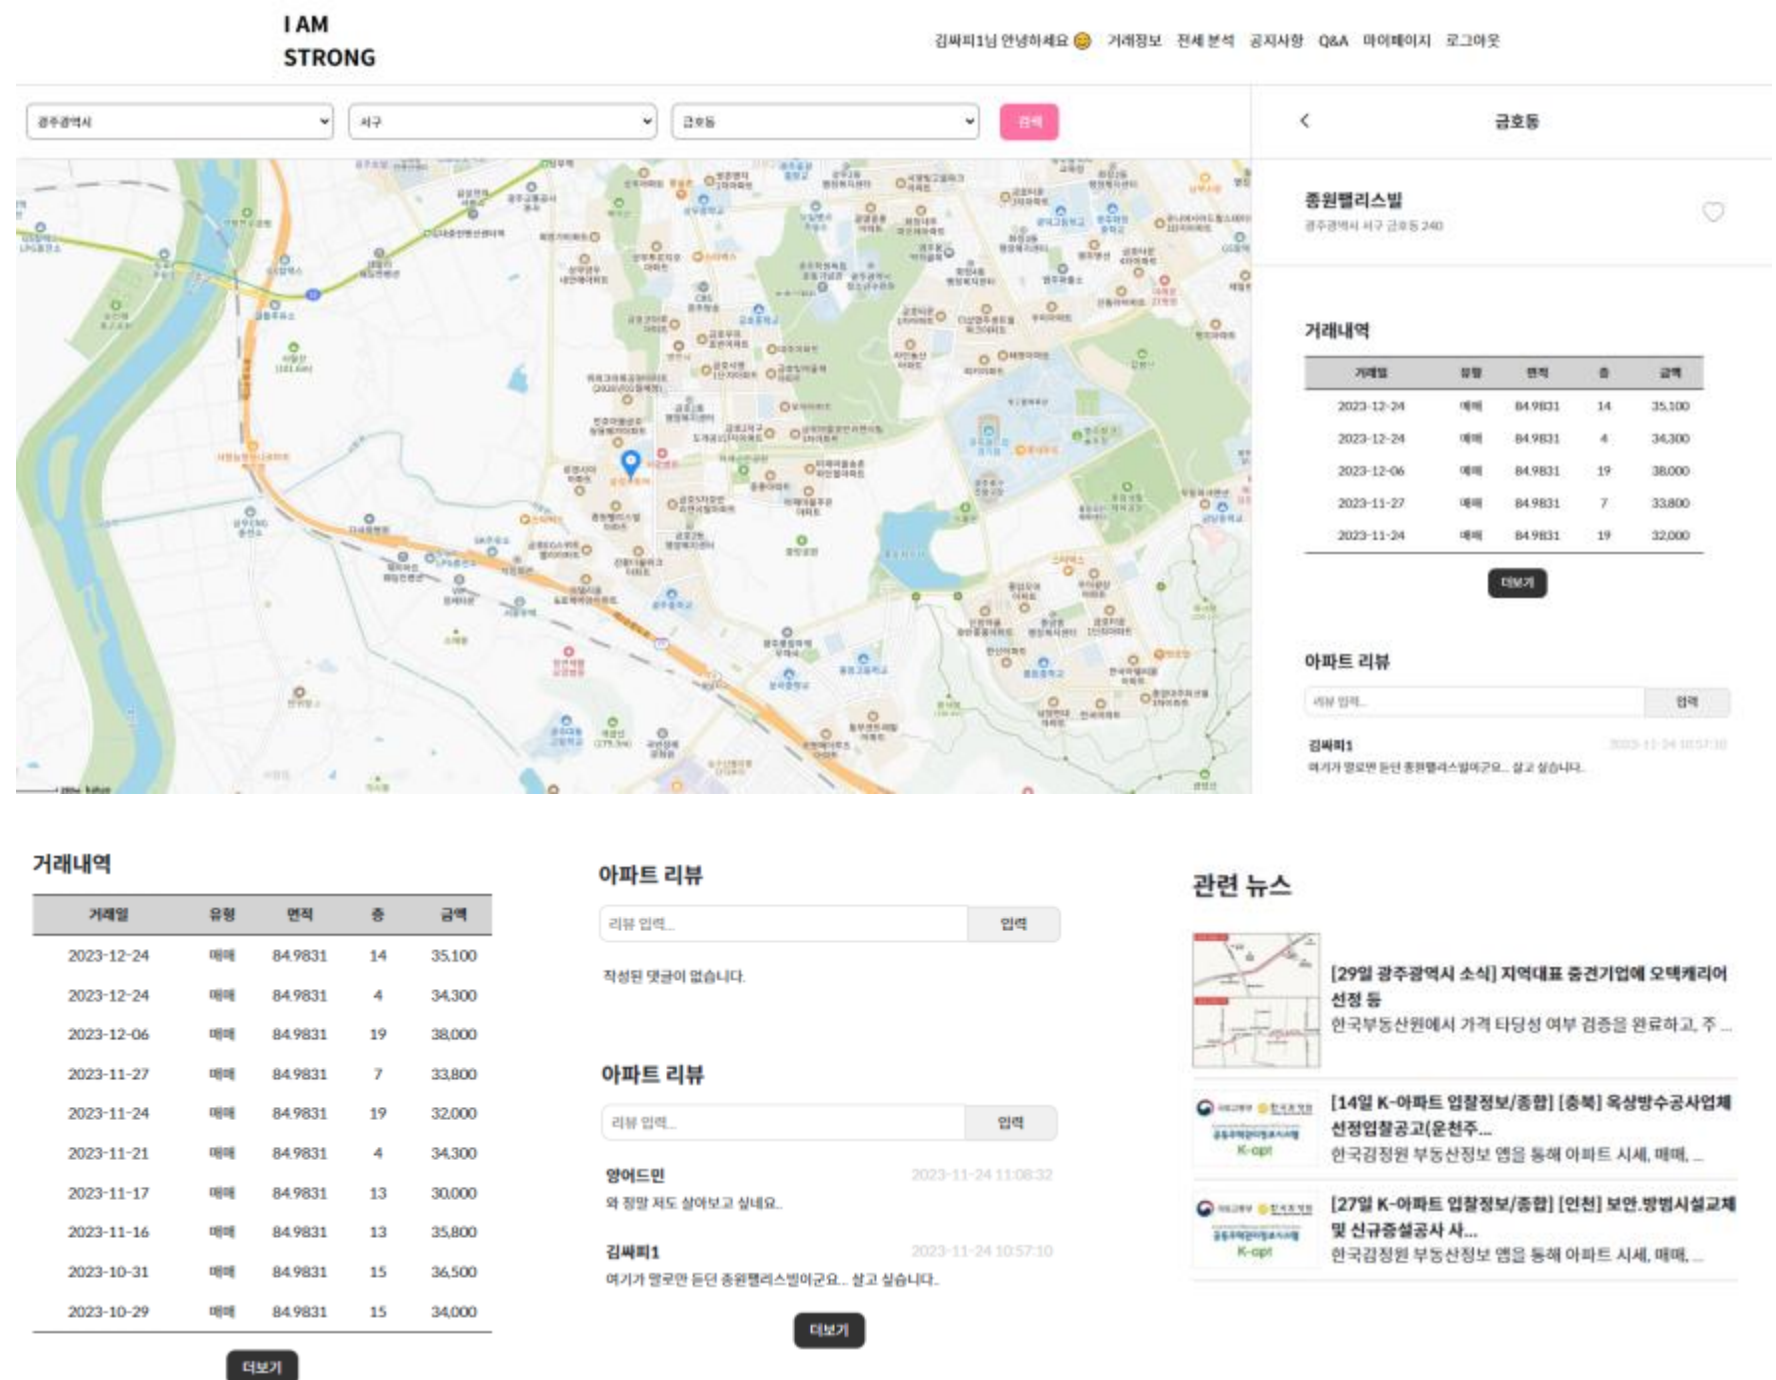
I AM STRONG

김싸피1님 안녕하세요 😊 거래정보 전세 분석 공지사항 Q&A 마이페이지 로그아웃

광주광역시 서구 금호동 입력

금호동

종원팰리스빌
광주광역시 서구 금호동 240

거래내역

| 거래일 | 유형 | 면적 | 층 | 금액 |
|---|---|---|---|---|
| 2023-12-24 | 매매 | 84.9831 | 14 | 35,100 |
| 2023-12-24 | 매매 | 84.9831 | 4 | 34,300 |
| 2023-12-06 | 매매 | 84.9831 | 19 | 38,000 |
| 2023-11-27 | 매매 | 84.9831 | 7 | 33,800 |
| 2023-11-24 | 매매 | 84.9831 | 19 | 32,000 |

더보기

아파트 리뷰

리뷰 입력... 입력

김싸피1 2023-11-24 10:57:10
여기가 말로만 듣던 종원팰리스빌이군요... 살고 싶습니다.

거래내역

| 거래일 | 유형 | 면적 | 층 | 금액 |
|---|---|---|---|---|
| 2023-12-24 | 매매 | 84.9831 | 14 | 35,100 |
| 2023-12-24 | 매매 | 84.9831 | 4 | 34,300 |
| 2023-12-06 | 매매 | 84.9831 | 19 | 38,000 |
| 2023-11-27 | 매매 | 84.9831 | 7 | 33,800 |
| 2023-11-24 | 매매 | 84.9831 | 19 | 32,000 |
| 2023-11-21 | 매매 | 84.9831 | 4 | 34,300 |
| 2023-11-17 | 매매 | 84.9831 | 13 | 30,000 |
| 2023-11-16 | 매매 | 84.9831 | 13 | 35,800 |
| 2023-10-31 | 매매 | 84.9831 | 15 | 36,500 |
| 2023-10-29 | 매매 | 84.9831 | 15 | 34,000 |

더보기

아파트 리뷰

리뷰 입력... 입력

작성된 댓글이 없습니다.

아파트 리뷰

리뷰 입력... 입력

양어드민 2023-11-24 11:08:32
와 정말 저도 살아보고 싶네요.

김싸피1 2023-11-24 10:57:10
여기가 말로만 듣던 종원팰리스빌이군요... 살고 싶습니다.

더보기

관련 뉴스

[29일 광주광역시 소식] 지역대표 중견기업에 오텍캐리어 선정 등
한국부동산원에서 가격 타당성 여부 검증을 완료하고, 주 ...

[14일 K-아파트 입찰정보/종합] [충북] 옥상방수공사업체 선정입찰공고(운천주...
한국감정원 부동산정보 앱을 통해 아파트 시세, 매매, ...

[27일 K-아파트 입찰정보/종합] [인천] 보안.방범시설교체 및 신규증설공사 사...
한국감정원 부동산정보 앱을 통해 아파트 시세, 매매, ...